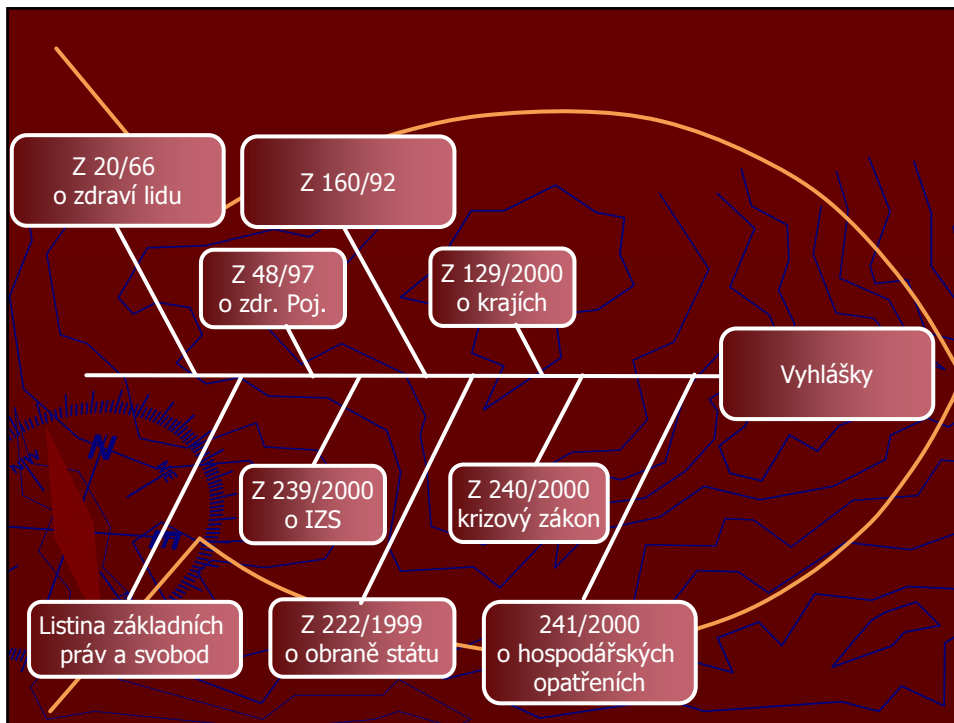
Z 20/66
o zdraví lidu

Z 160/92

Z 48/97
o zdr. Poj.

Z 129/2000
o krajích

Vyhlášky

Z 239/2000
o IZS

Z 240/2000
krizový zákon

Listina základních práv a svobod

Z 222/1999
o obraně státu

241/2000
o hospodářských opatřeních